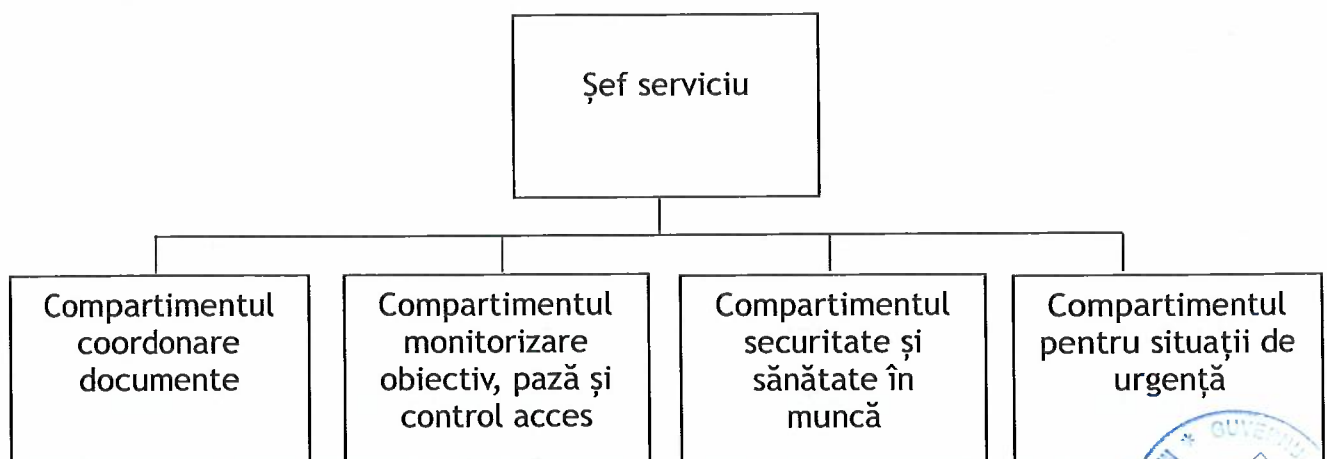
Șef serviciu

Compartimentul coordonare documente

Compartimentul monitorizare obiectiv, pază și control acces

Compartimentul securitate și sănătate în muncă

Compartimentul pentru situații de urgență

GUVE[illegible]